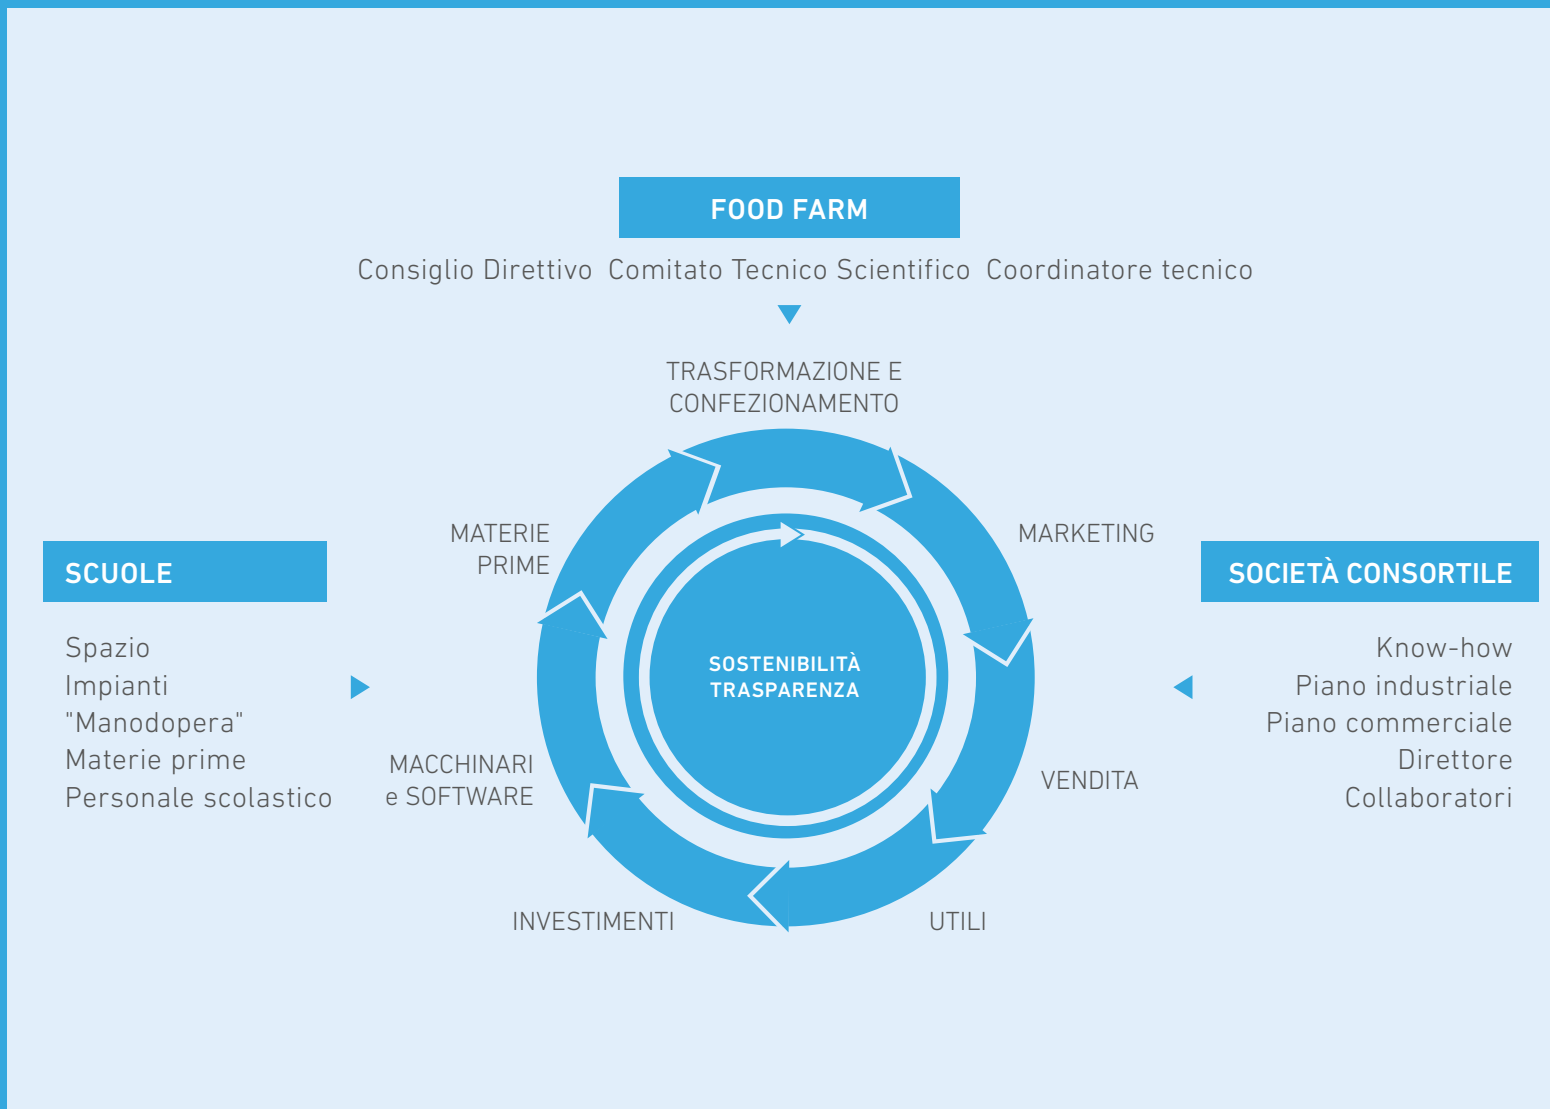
FOOD FARM

Consiglio Direttivo Comitato Tecnico Scientifico Coordinatore tecnico

TRASFORMAZIONE E CONFEZIONAMENTO

MATERIE PRIME

MARKETING

SCUOLE

SOCIETÀ CONSORTILE

Spazio
Impianti
"Manodopera"
Materie prime
Personale scolastico

SOSTENIBILITÀ
TRASPARENZA

Know-how
Piano industriale
Piano commerciale
Direttore
Collaboratori

MACCHINARI e SOFTWARE

VENDITA

INVESTIMENTI

UTILI